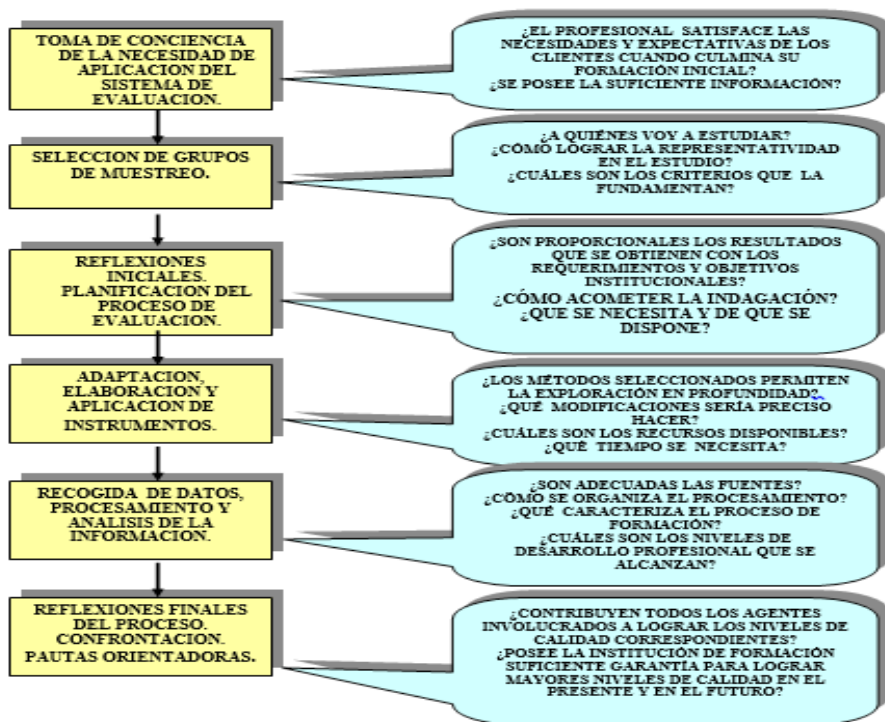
TOMA DE CONCIENCIA DE LA NECESIDAD DE APLICACION DEL SISTEMA DE EVALUACION.

¿EL PROFESIONAL SATISFACE LAS NECESIDADES Y EXPECTATIVAS DE LOS CLIENTES CUANDO CULMINA SU FORMACIÓN INICIAL?
¿SE POSEE LA SUFICIENTE INFORMACIÓN?

SELECCION DE GRUPOS DE MUESTREO.

¿A QUIÉNES VOY A ESTUDIAR?
¿CÓMO LOGRAR LA REPRESENTATIVIDAD EN EL ESTUDIO?
¿CUÁLES SON LOS CRITERIOS QUE LA FUNDAMENTAN?

REFLEXIONES INICIALES. PLANIFICACION DEL PROCESO DE EVALUACION.

¿SON PROPORCIONALES LOS RESULTADOS QUE SE OBTIENEN CON LOS REQUERIMIENTOS Y OBJETIVOS INSTITUCIONALES?
¿CÓMO ACOMETER LA INDAGACIÓN?
¿QUE SE NECESITA Y DE QUE SE DISPONE?

ADAPTACION, ELABORACION Y APLICACION DE INSTRUMENTOS.

¿LOS MÉTODOS SELECCIONADOS PERMITEN LA EXPLORACIÓN EN PROFUNDIDAD?
¿QUÉ MODIFICACIONES SERÍA PRECISO HACER?
¿CUÁLES SON LOS RECURSOS DISPONIBLES?
¿QUÉ TIEMPO SE NECESITA?

RECOGIDA DE DATOS, PROCESAMIENTO Y ANALISIS DE LA INFORMACION.

¿SON ADECUADAS LAS FUENTES?
¿CÓMO SE ORGANIZA EL PROCESAMIENTO?
¿QUÉ CARACTERIZA EL PROCESO DE FORMACIÓN?
¿CUÁLES SON LOS NIVELES DE DESARROLLO PROFESIONAL QUE SE ALCANZAN?

REFLEXIONES FINALES DEL PROCESO. CONFRONTACION. PAUTAS ORIENTADORAS.

¿CONTRIBUYEN TODOS LOS AGENTES INVOLUCRADOS A LOGRAR LOS NIVELES DE CALIDAD CORRESPONDIENTES?
¿POSEE LA INSTITUCIÓN DE FORMACIÓN SUFICIENTE GARANTÍA PARA LOGRAR MAYORES NIVELES DE CALIDAD EN EL PRESENTE Y EN EL FUTURO?